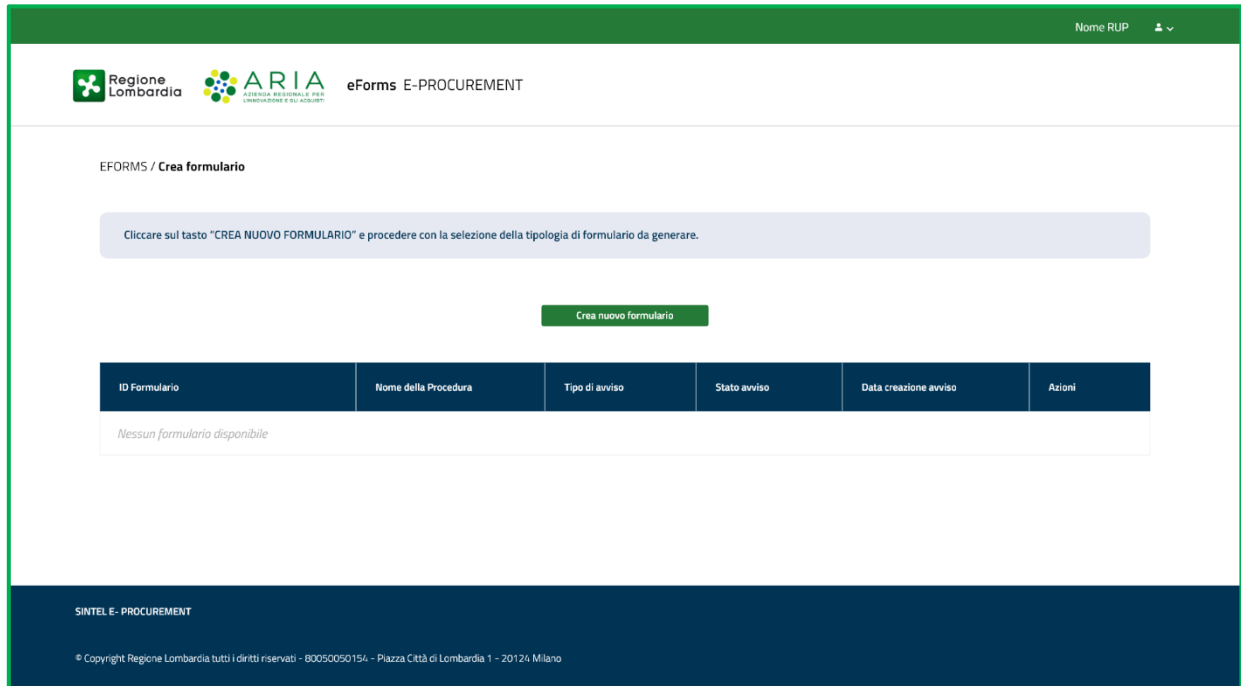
Nome RUP

Regione Lombardia

ARIA
AZIENDA REGIONALE PER L'INNOVAZIONE E GLI ACQUISTI

eForms E-PROCUREMENT

EFORMS / Crea formulario

Cliccare sul tasto "CREA NUOVO FORMULARIO" e procedere con la selezione della tipologia di formulario da generare.

Crea nuovo formulario

| ID Formulario | Nome della Procedura | Tipo di avviso | Stato avviso | Data creazione avviso | Azioni |
|---|---|---|---|---|---|
| Nessun formulario disponibile | | | | | |

SINTEL E- PROCUREMENT

© Copyright Regione Lombardia tutti i diritti riservati - 80050050154 - Piazza Città di Lombardia 1 - 20124 Milano